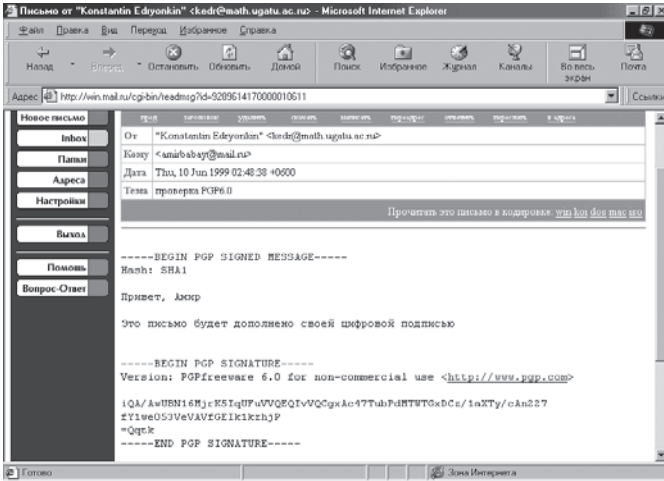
Письмо от "Konstantin Edryonkin" <kedr@math.ugatu.ac.ru> - Microsoft Internet Explorer

Файл Правка Вид Переход Избранное Справка

Назад Вперед Остановить Обновить Домой Поиск Избранное Журнал Каналы Во весь экран Почта

Адрес http://win.mail.ru/cgi-bin/readmsg?id=9209614170000010611

Ссылки

Новое письмо
Inbox
Папки
Адреса
Настройки
Выход
Помощь
Вопрос-Ответ

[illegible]

| От | "Konstantin Edryonkin" <kedr@math.ugatu.ac.ru> |
|---|---|
| Кому | <amirbabayt@mail.ru> |
| Дата | Thu, 10 Jun 1999 02:48:38 +0600 |
| Тема | проверка PGP6.0 |

Прочитать это письмо в кодировке: win koi dos mac iso

-----BEGIN PGP SIGNED MESSAGE-----
Hash: SHA1

Привет, Амир

Это письмо будет дополнено своей цифровой подписью

-----BEGIN PGP SIGNATURE-----
Version: PGPfreeware 6.0 for non-commercial use <http://www.pgp.com>

iQA/AwUBN16MjcK5IqUFuVVQEQIvVQCgxAc47TubPdMTWTGxDCs/1aXTy/cAn227
fY1we053VeVAVfGEIk1krhjP
=Qqtk
-----END PGP SIGNATURE-----

Готово
Зона Интернета